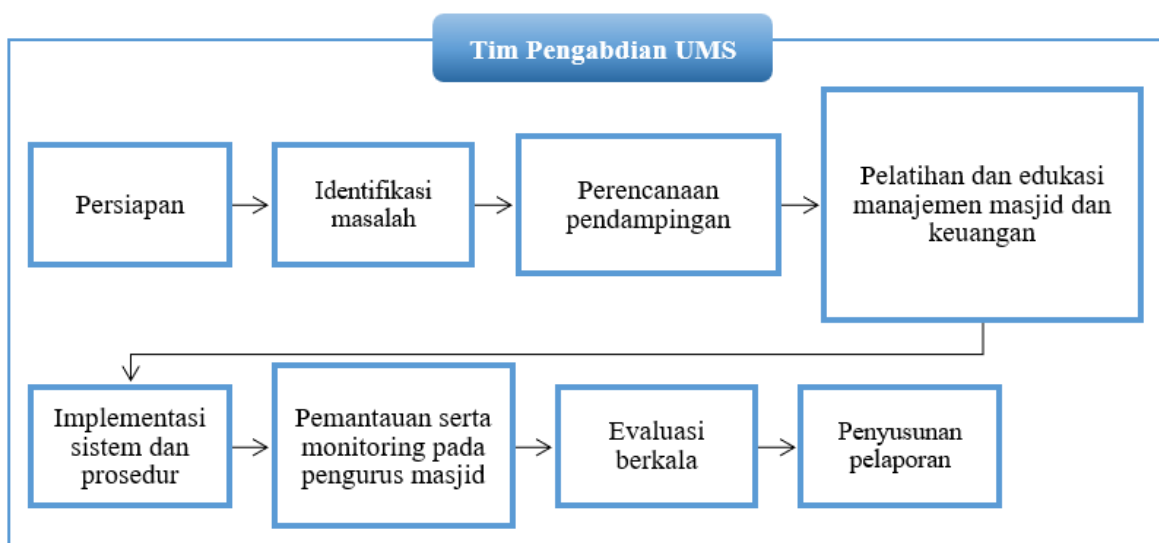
Tim Pengabdian UMS

Persiapan

Identifikasi masalah

Perencanaan pendampingan

Pelatihan dan edukasi manajemen masjid dan keuangan

Implementasi sistem dan prosedur

Pemantauan serta monitoring pada pengurus masjid

Evaluasi berkala

Penyusunan pelaporan